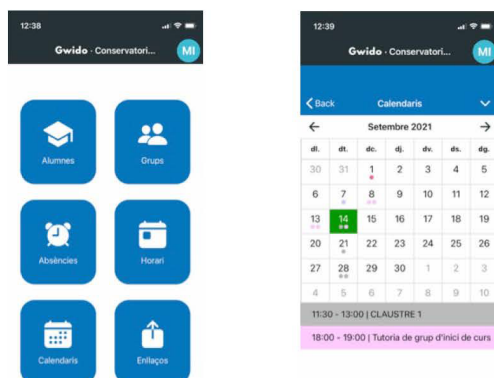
12:38

Gwido · Conservatori...

MI

Alumnes

Grups

Absències

Horari

Calendaris

Enllaços

12:39

Gwido · Conservatori...

MI

Back

Calendaris

Setembre 2021

| dl. | dt. | dc. | dj. | dv. | ds. | dg. |
|---|---|---|---|---|---|---|
| 30 | 31 | 1 | 2 | 3 | 4 | 5 |
| 6 | 7 | 8 | 9 | 10 | 11 | 12 |
| 13 | 14 | 15 | 16 | 17 | 18 | 19 |
| 20 | 21 | 22 | 23 | 24 | 25 | 26 |
| 27 | 28 | 29 | 30 | 1 | 2 | 3 |
| 4 | 5 | 6 | 7 | 8 | 9 | 10 |

11:30 - 13:00 | CLAUSTRE 1

18:00 - 19:00 | Tutoria de grup d'inici de curs